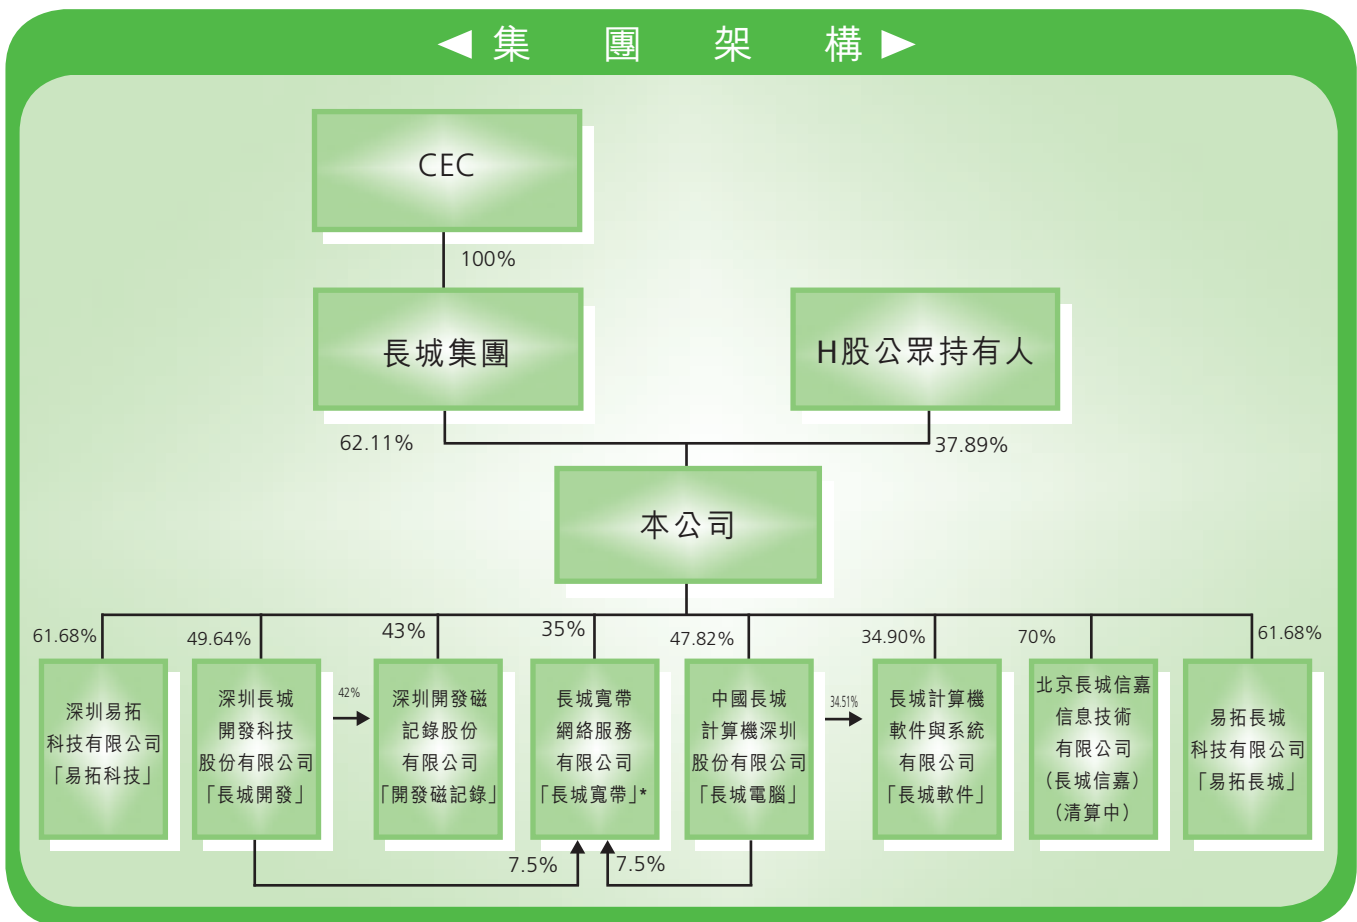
◄ 集 團 架 構 ►

CEC

100%

長城集團

H股公眾持有人

62.11%

37.89%

本公司

61.68%

深圳易拓科技有限公司「易拓科技」

49.64%

深圳長城開發科技股份有限公司「長城開發」

42%

43%

深圳開發磁記錄股份有限公司「開發磁記錄」

35%

長城寬帶網絡服務有限公司「長城寬帶」*

47.82%

中國長城計算機深圳股份有限公司「長城電腦」

34.51%

34.90%

長城計算機軟件與系統有限公司「長城軟件」

70%

北京長城信嘉信息技術有限公司（長城信嘉）（清算中）

61.68%

易拓長城科技有限公司「易拓長城」

7.5%

7.5%